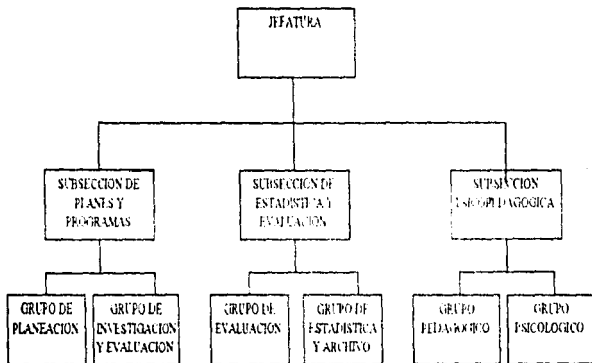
JEFATURA

SUBSECCION DE PLANES Y PROGRAMAS

SUBSECCION DE ESTADISTICA Y EVALUACION

SUBSECCION PSICOPEDAGOGICA

GRUPO DE PLANEACION

GRUPO DE INVESTIGACION Y EVALUACION

GRUPO DE EVALUACION

GRUPO DE ESTADISTICA Y ARCHIVO

GRUPO PEDAGOGICO

GRUPO PSICOLOGICO